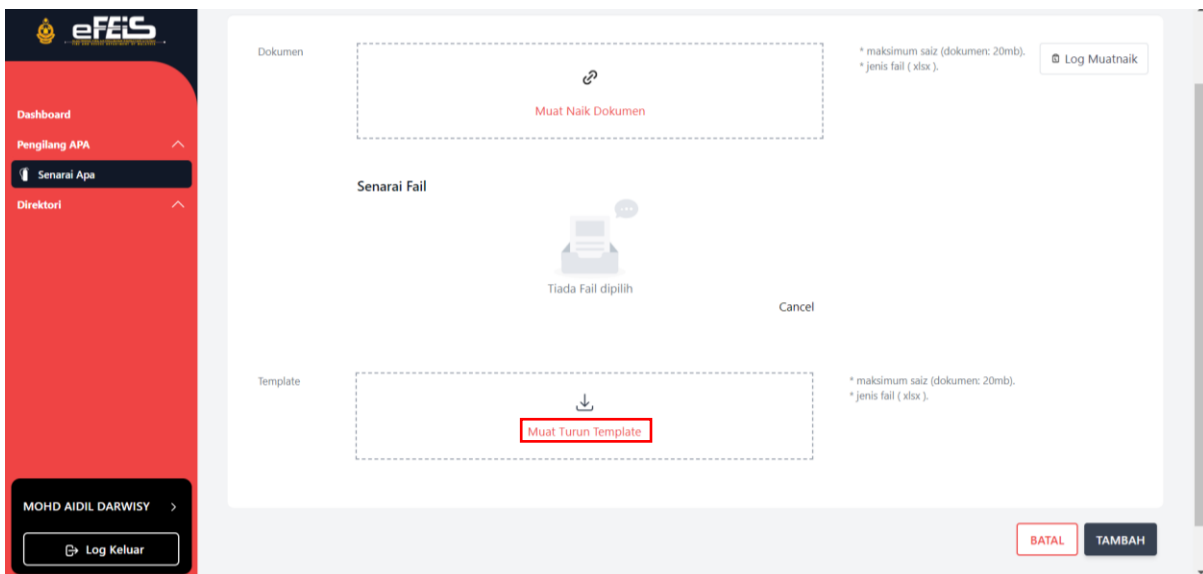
eFEIS
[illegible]

Dashboard

Pengilang APA

Senarai Apa

Direktori

MOHD AIDIL DARWISY

Log Keluar

Dokumen

Muat Naik Dokumen

* maksimum saiz (dokumen: 20mb).
* jenis fail ( xlsx ).

Log Muatnaik

Senarai Fail

Tiada Fail dipilih

Cancel

Template

Muat Turun Template

* maksimum saiz (dokumen: 20mb).
* jenis fail ( xlsx ).

BATAL

TAMBAH